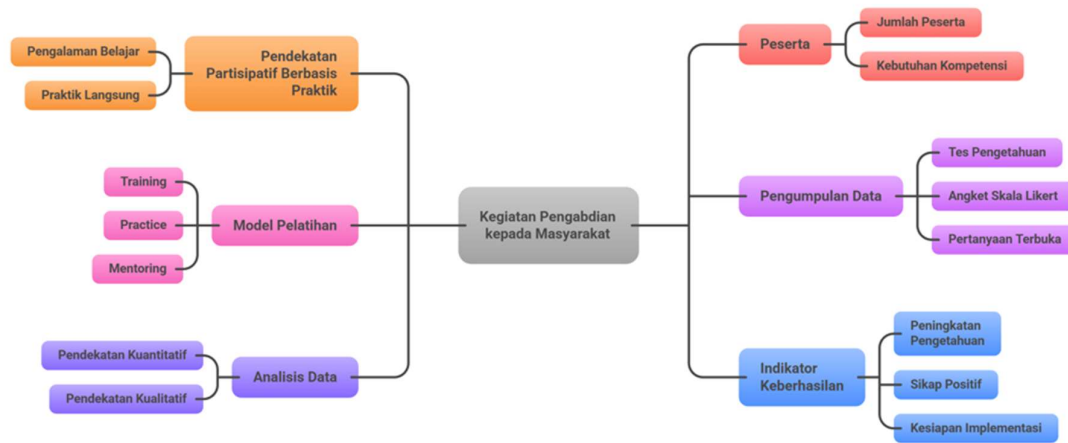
Kegiatan Pengabdian kepada Masyarakat

Pendekatan Partisipatif Berbasis Praktik

Pengalaman Belajar

Praktik Langsung

Model Pelatihan

Training

Practice

Mentoring

Analisis Data

Pendekatan Kuantitatif

Pendekatan Kualitatif

Peserta

Jumlah Peserta

Kebutuhan Kompetensi

Pengumpulan Data

Tes Pengetahuan

Angket Skala Likert

Pertanyaan Terbuka

Indikator Keberhasilan

Peningkatan Pengetahuan

Sikap Positif

Kesiapan Implementasi